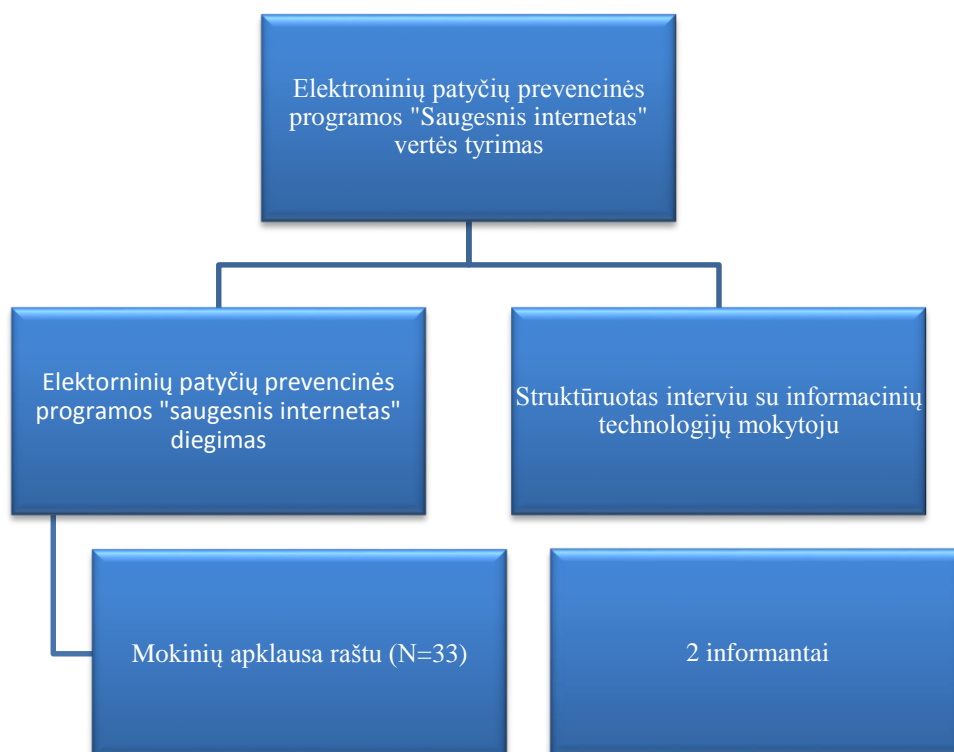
Elektroninių patyčių prevencinės programos "Saugesnis internetas" vertės tyrimas

Elektorninių patyčių prevencinės programos "saugesnis internetas" diegimas

Struktūruotas interviu su informacinių technologijų mokytoju

Mokinių apklausa raštu (N=33)

2 informantai